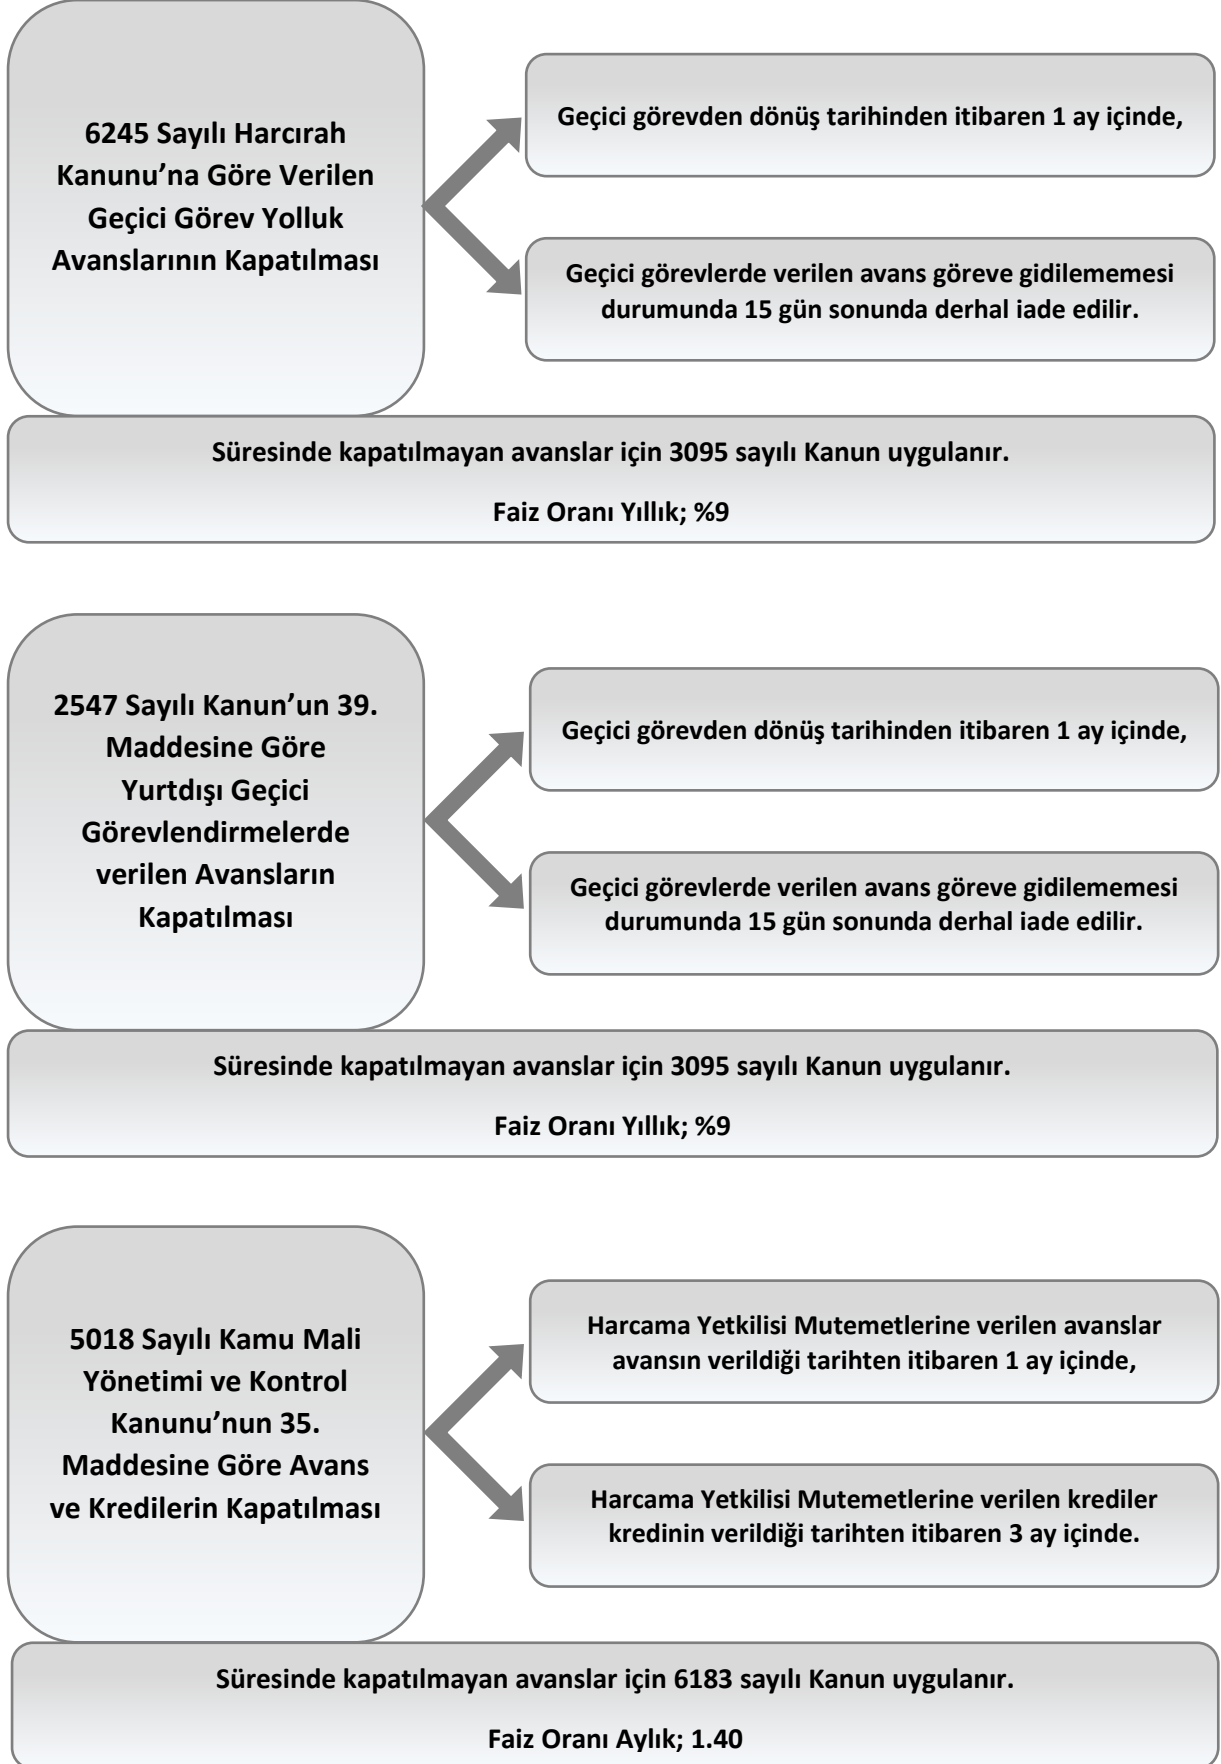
6245 Sayılı Harcırah Kanunu'na Göre Verilen Geçici Görev Yolluk Avanslarının Kapatılması

Geçici görevden dönüş tarihinden itibaren 1 ay içinde,

Geçici görevlerde verilen avans göreve gidilememesi durumunda 15 gün sonunda derhal iade edilir.

Süresinde kapatılmayan avanslar için 3095 sayılı Kanun uygulanır.

Faiz Oranı Yıllık; %9

2547 Sayılı Kanun'un 39. Maddesine Göre Yurtdışı Geçici Görevlendirmelerde verilen Avansların Kapatılması

Geçici görevden dönüş tarihinden itibaren 1 ay içinde,

Geçici görevlerde verilen avans göreve gidilememesi durumunda 15 gün sonunda derhal iade edilir.

Süresinde kapatılmayan avanslar için 3095 sayılı Kanun uygulanır.

Faiz Oranı Yıllık; %9

5018 Sayılı Kamu Mali Yönetimi ve Kontrol Kanunu'nun 35. Maddesine Göre Avans ve Kredilerin Kapatılması

Harcama Yetkilisi Mutemetlerine verilen avanslar avansın verildiği tarihten itibaren 1 ay içinde,

Harcama Yetkilisi Mutemetlerine verilen krediler kredinin verildiği tarihten itibaren 3 ay içinde.

Süresinde kapatılmayan avanslar için 6183 sayılı Kanun uygulanır.

Faiz Oranı Aylık; 1.40